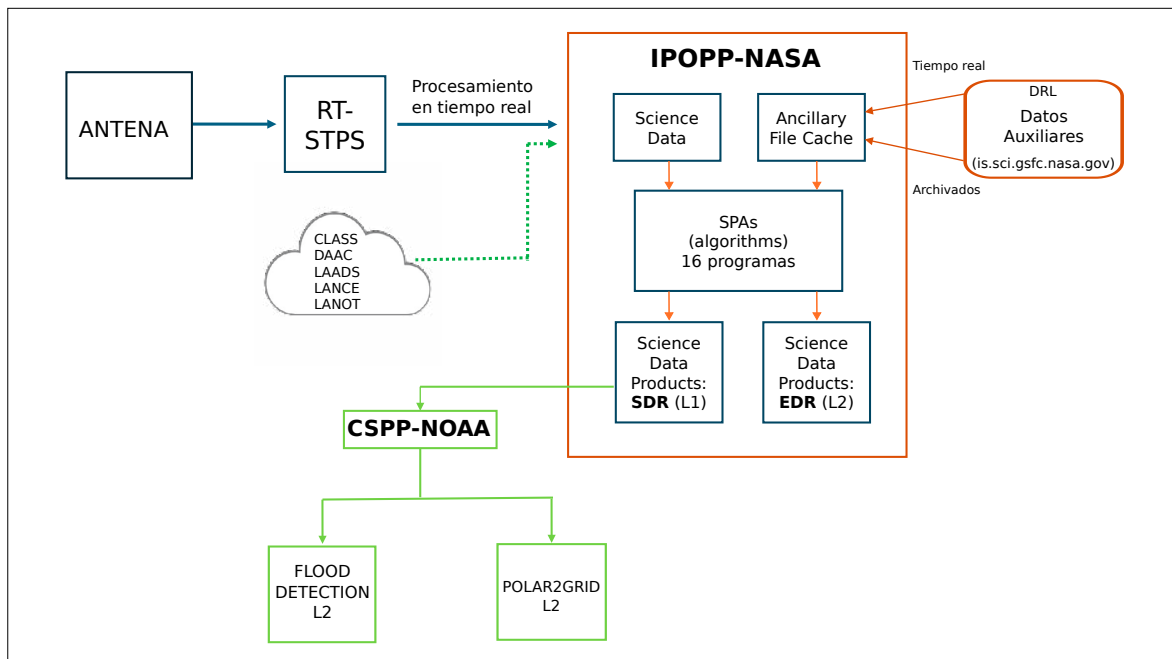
ANTENA

RT-STPS

Procesamiento en tiempo real

IPOPP-NASA

Tiempo real

DRL
Datos Auxiliares
(is.sci.gsfc.nasa.gov)

Archivados

Science Data

Ancillary File Cache

SPAs
(algorithms)
16 programas

CLASS
DAAC
LAADS
LANCE
LANOT

Science Data Products: **SDR** (L1)

Science Data Products: **EDR** (L2)

CSPP-NOAA

FLOOD DETECTION L2

POLAR2GRID L2